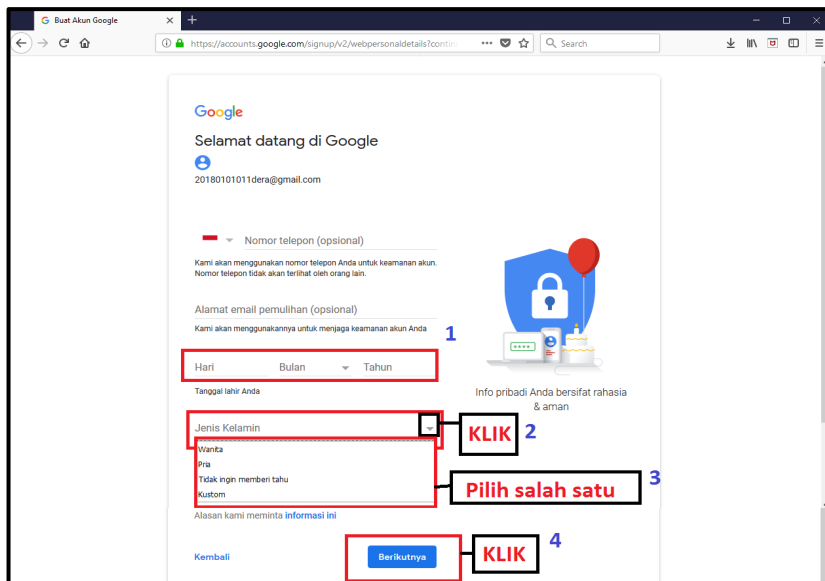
Buat Akun Google

https://accounts.google.com/signup/v2/webpersonaldetails?contin

Search

Google

Selamat datang di Google

20180101011dera@gmail.com

Nomor telepon (opsional)

Kami akan menggunakan nomor telepon Anda untuk keamanan akun. Nomor telepon tidak akan terlihat oleh orang lain.

Alamat email pemulihan (opsional)

Kami akan menggunakannya untuk menjaga keamanan akun Anda

1

Hari Bulan Tahun

Tanggal lahir Anda

Info pribadi Anda bersifat rahasia & aman

Jenis Kelamin

KLIK 2

Wanita
Pria
Tidak ingin memberi tahu
Kustom

Pilih salah satu 3

Alasan kami meminta informasi ini

Kembali

Berikutnya

KLIK 4